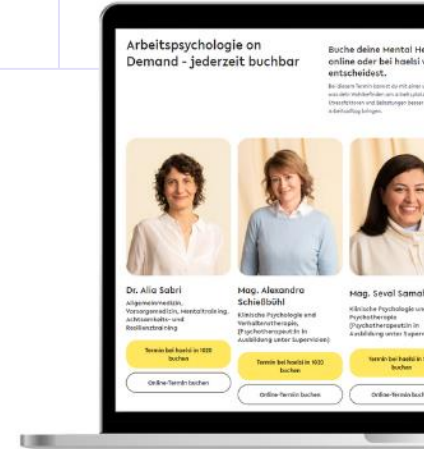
Arbeitspsychologie on Demand - jederzeit buchbar

Buche deine Mental He online oder bei haelsi v entscheidest.

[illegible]

Dr. Alia Sabri

Allgemeinmedizin, Vorsorgemedizin, Mentaltraining, Achtsamkeits- und Resilienztraining

Termin bei haelsi in 1020 buchen

Online-Termin buchen

Mag. Alexandra Schießbühl

Klinische Psychologie und Verhaltenstherapie, (Psychotherapeutin in Ausbildung unter Supervision)

Termin bei haelsi in 1020 buchen

Online-Termin buchen

Mag. Seval Samal

Klinische Psychologie und Psychotherapie (Psychotherapeutin in Ausbildung unter Superv

Termin bei haelsi in buchen

Online-Termin buch